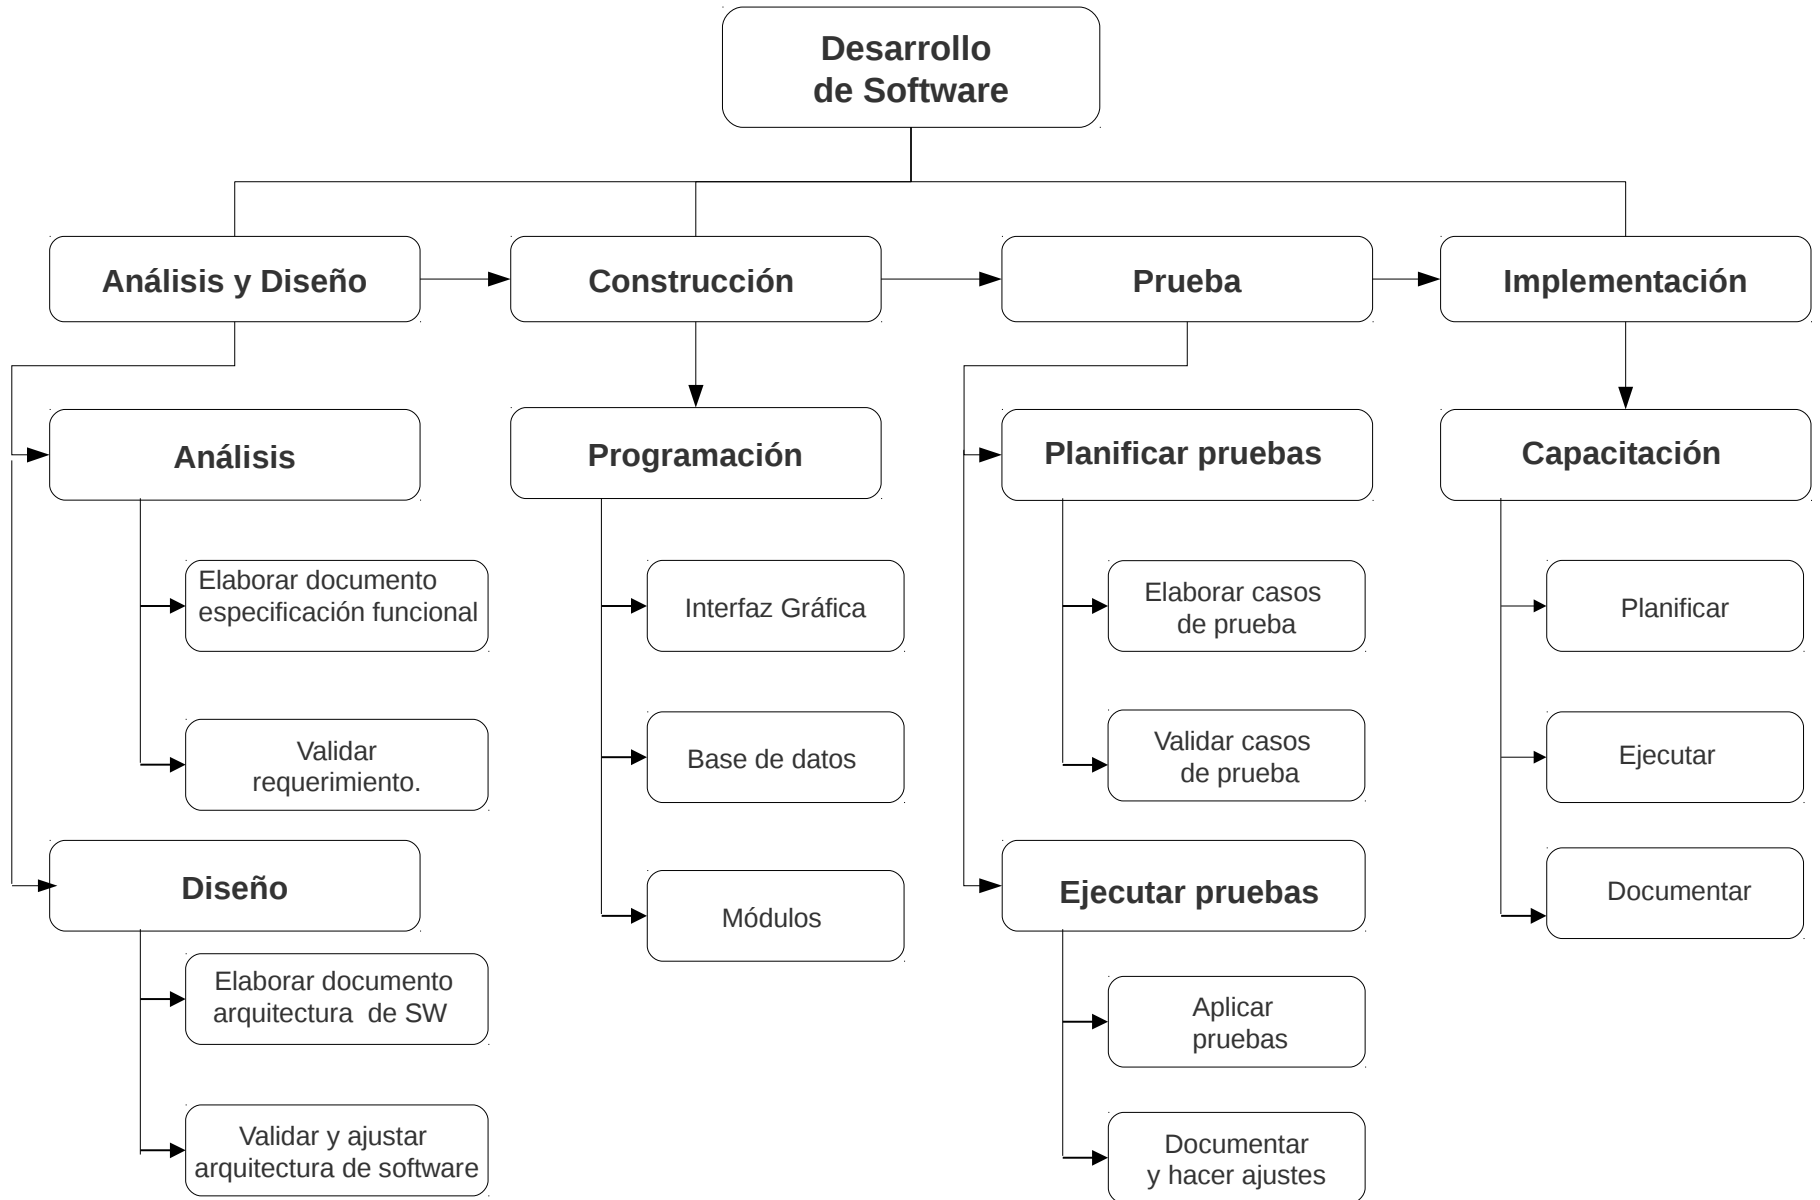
Desarrollo de Software

Análisis y Diseño

Construcción

Prueba

Implementación

Análisis

Elaborar documento especificación funcional

Validar requerimiento.

Diseño

Elaborar documento arquitectura de SW

Validar y ajustar arquitectura de software

Programación

Interfaz Gráfica

Base de datos

Módulos

Planificar pruebas

Elaborar casos de prueba

Validar casos de prueba

Ejecutar pruebas

Aplicar pruebas

Documentar y hacer ajustes

Capacitación

Planificar

Ejecutar

Documentar